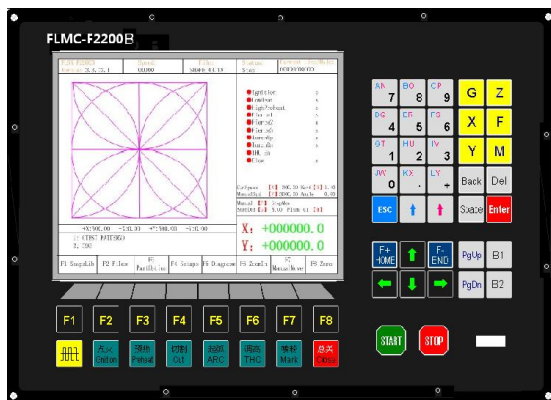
FLMC-F2200B

X: +000000.0
Y: +000000.0

F1 ShapeLib
F2 F.Item
F3 PartOption
F4 Setups
F5 Diagnose
F6 ZoomIn
F7 ManualMove
F8 Zero

AA 7
BB 8
CP 9
G
Z
DG 4
EF 5
FS 6
X
F
GT 1
HJ 2
IV 3
Y
M
JW 0
KX .
LY +
Back
Del
ESC
Space
Enter
F+ HOME
F- END
PgUp
B1
PgDn
B2

F1
F2
F3
F4
F5
F6
F7
F8
开机
Ignition
Preheat
切割 Cut
ARC
THC
Mark
Oxfire
START
STOP